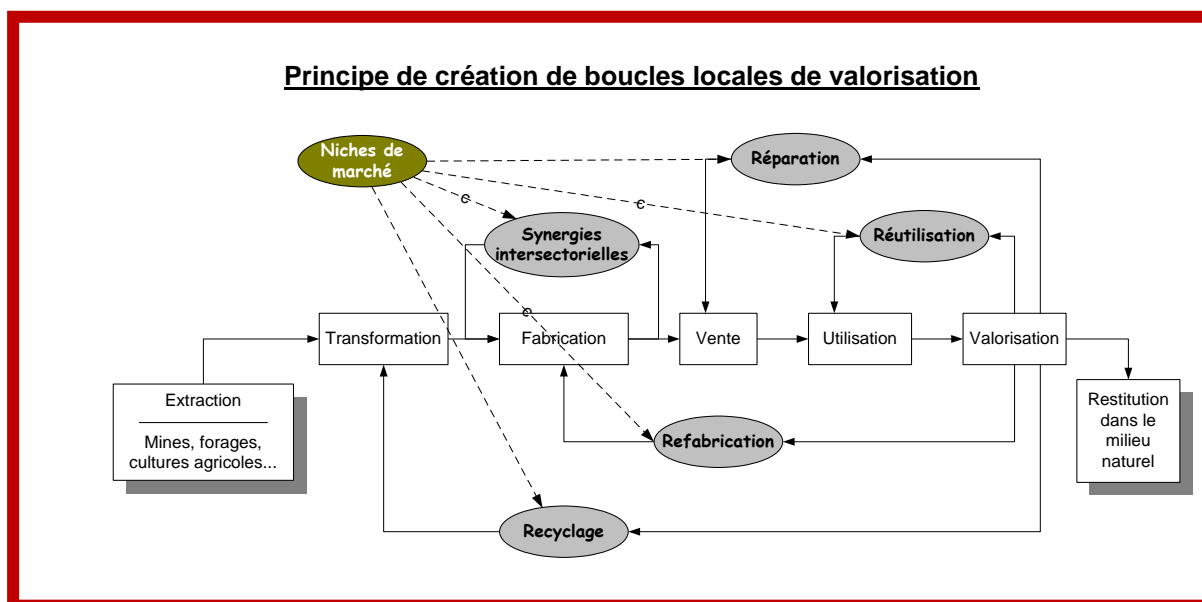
Principe de création de boucles locales de valorisation

Niches de marché

Réparation

Synergies intersectorielles

Réutilisation

Transformation

Fabrication

Vente

Utilisation

Valorisation

Extraction

Mines, forages, cultures agricoles...

Refabrication

Restitution dans le milieu naturel

Recyclage